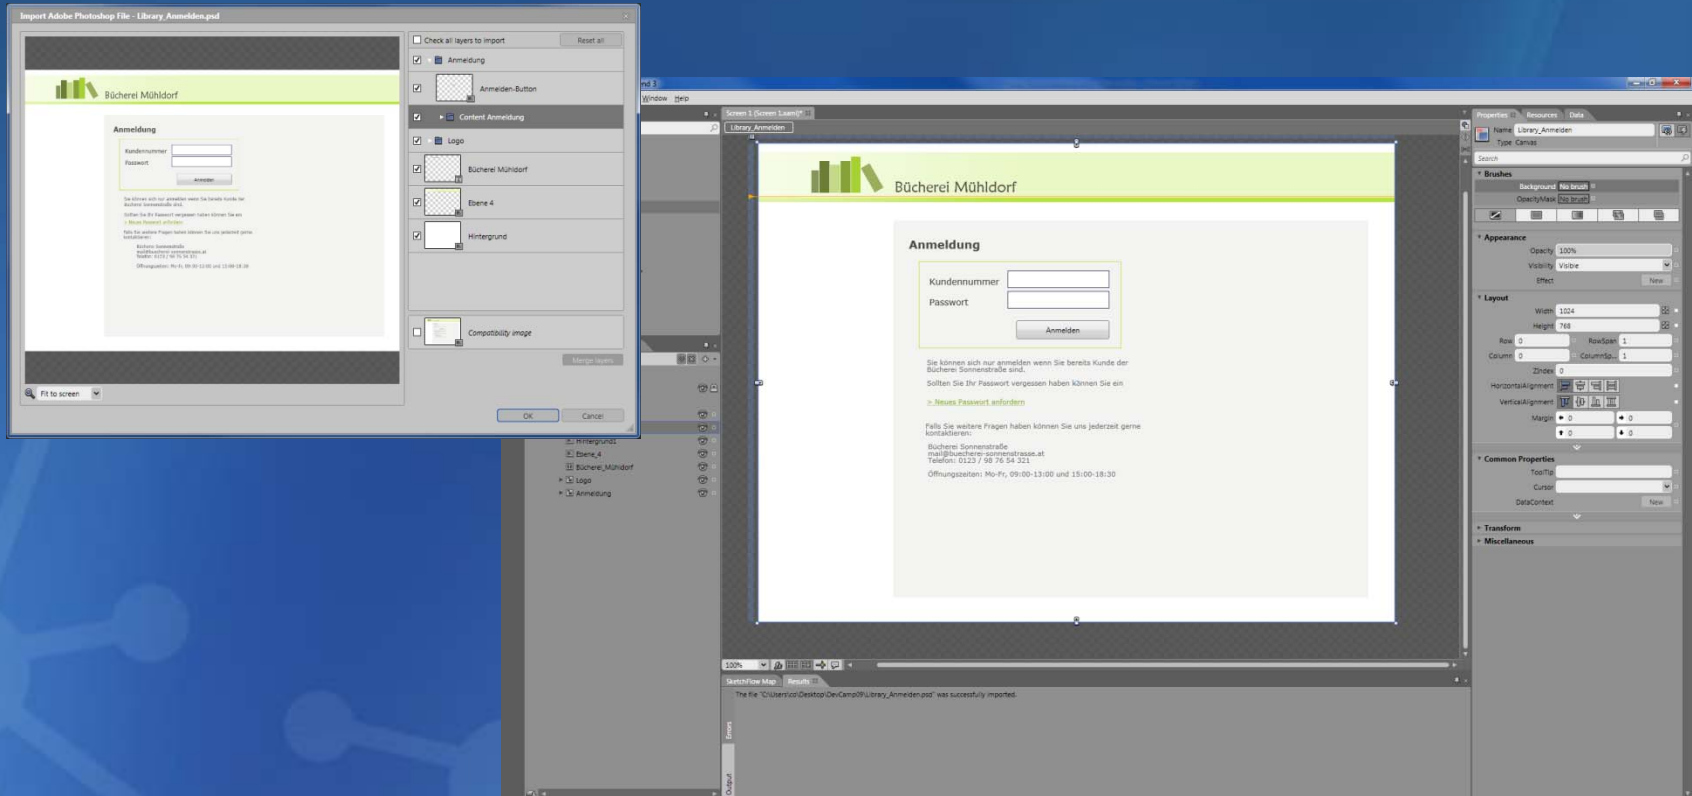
Import Adobe Photoshop File - Library_Anmelden.psd

Bücherei Mühldorf

Anmeldung

Kundennummer
Passwort
Anmelden

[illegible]

Fit to screen

Check all layers to import
Reset all
Anmeldung
Anmelden-Button
Content Anmeldung
Logo
Bücherei Mühldorf
Ebene 4
Hintergrund
Compatibility image
Merge layers
OK
Cancel

Window Help

Hintergrund
Ebene_4
Bücherei_Mühldorf
Logo
Anmeldung

Screen 1 (Screen 1.xaml)*
Library_Anmelden

Bücherei Mühldorf

Anmeldung

Kundennummer
Passwort
Anmelden

Sie können sich nur anmelden wenn Sie bereits Kunde der Bücherei Sonnenstraße sind.

Sollten Sie Ihr Passwort vergessen haben können Sie ein

> Neues Passwort anfordern

Falls Sie weitere Fragen haben können Sie uns jederzeit gerne kontaktieren:

Bücherei Sonnenstraße
mail@buecherei-sonnenstrasse.at
Telefon: 0123 / 98 76 54 321

Öffnungszeiten: Mo-Fr, 09:00-13:00 und 15:00-18:30

100%

SketchFlow Map Results
The file "C:\Users\cd\Desktop\DevCamp09\Library_Anmelden.psd" was successfully imported.
Errors
Output

Properties Resources Data
Name Library_Anmelden
Type Canvas
Search
Brushes
Background No brush
OpacityMask No brush
Appearance
Opacity 100%
Visibility Visible
Effect New
Layout
Width 1024
Height 768
Row 0
RowSpan 1
Column 0
ColumnSp... 1
ZIndex 0
HorizontalAlignment
VerticalAlignment
Margin 0 0 0 0
Common Properties
ToolTip
Cursor
DataContext New
Transform
Miscellaneous